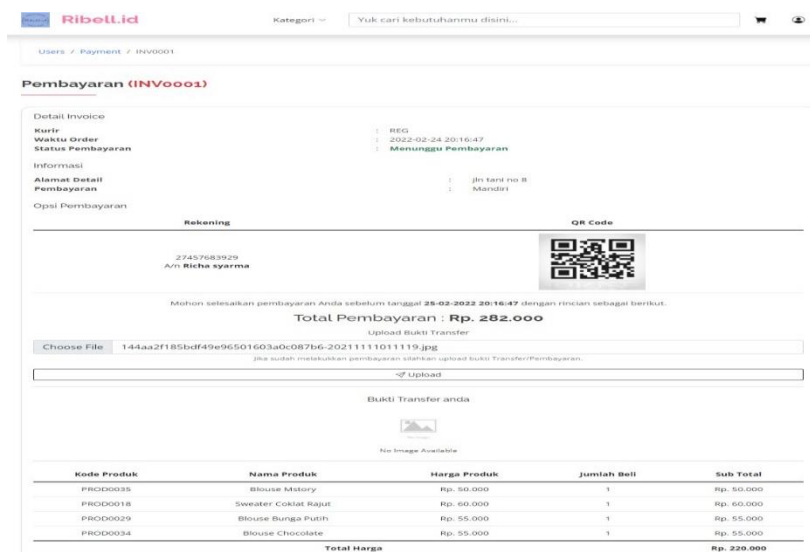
Ribell.id

Kategori

Yuk cari kebutuhanmu disini...

Users / Payment / INV0001

Pembayaran (INV0001)

Detail Invoice

Kurir : REG
Waktu Order : 2022-02-24 20:16:47
Status Pembayaran : Menunggu Pembayaran

Informasi

Alamat Detail : jln tani no 8
Pembayaran : Mandiri

Opsi Pembayaran

| Rekening | QR Code |
|---|---|
| 27457683929 A/n Richa syarma | |

Mohon selesaikan pembayaran Anda sebelum tanggal 25-02-2022 20:16:47 dengan rincian sebagai berikut.

Total Pembayaran : Rp. 282.000

Upload Bukti Transfer

Choose File 144aa2f185bdf49e96501603a0c087b6-20211111011119.jpg

Jika sudah melakukan pembayaran silahkan upload bukti Transfer/Pembayaran.

Upload

Bukti Transfer anda

No Image Available

| Kode Produk | Nama Produk | Harga Produk | Jumlah Beli | Sub Total |
|---|---|---|---|---|
| PROD0035 | Blouse Mstory | Rp. 50.000 | 1 | Rp. 50.000 |
| PROD0018 | Sweater Coklat Rajut | Rp. 60.000 | 1 | Rp. 60.000 |
| PROD0029 | Blouse Bunga Putih | Rp. 55.000 | 1 | Rp. 55.000 |
| PROD0034 | Blouse Chocolate | Rp. 55.000 | 1 | Rp. 55.000 |
| | Total Harga | | | Rp. 220.000 |